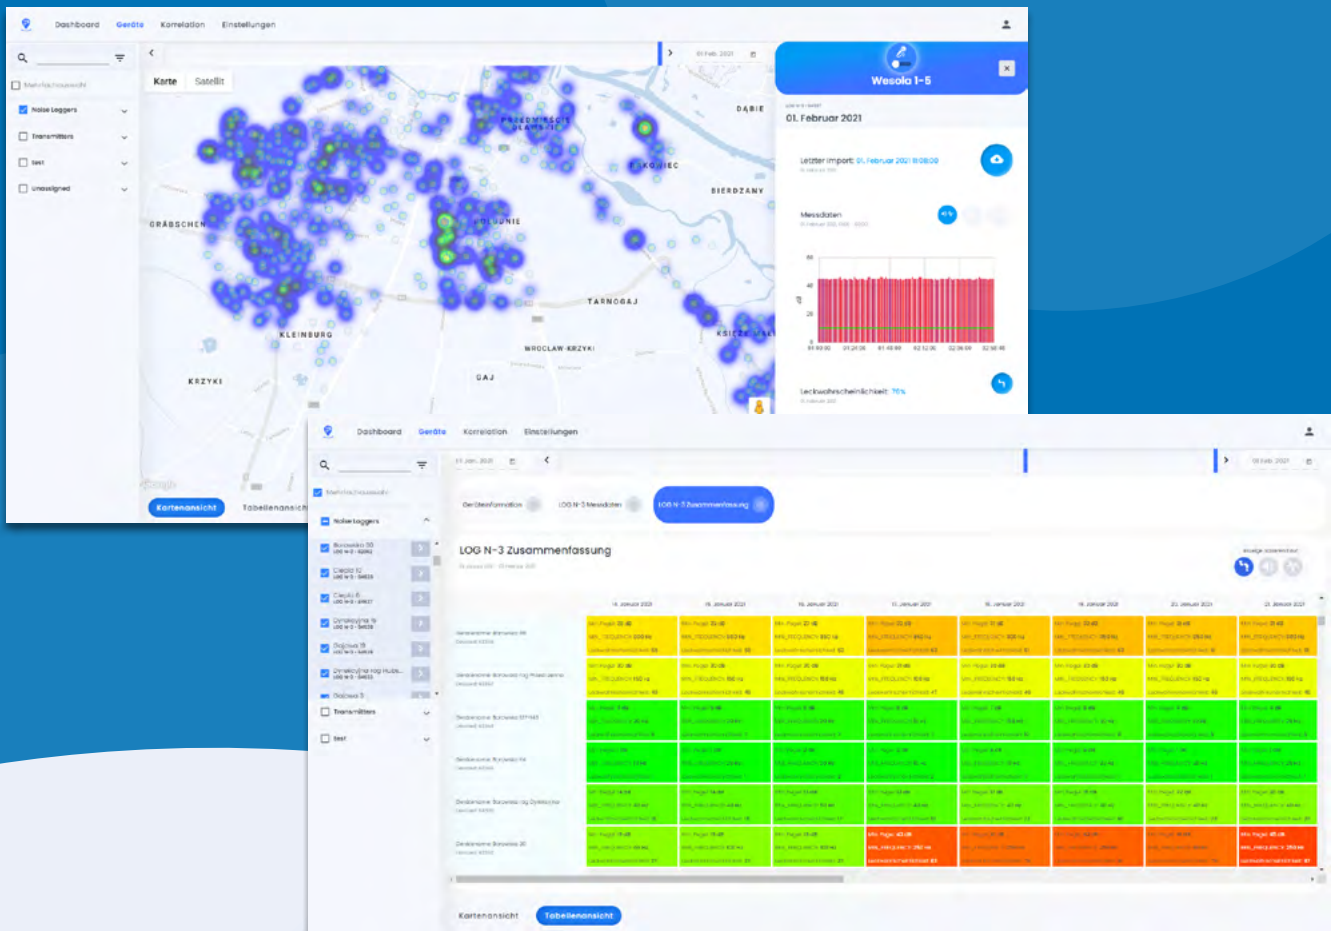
Dashboard Geräte Korrelation Einstellungen

Mehrfachauswahl

Noise Loggers

Transmitters

test

Unassigned

Karte Satellit

01 Feb. 2021

PRZEDMIEŚCIE OŁAWSKIE

DĄBIE

KOWIEC

BIERDZANY

GRÄBSCHEN

HUBEN

TARNOGAJ

KLEINBURG

WROCŁAW-KRZYKI

KRZYKI

GAJ

KSIĘŻE

Wesoła 1-5

01. Februar 2021

Letzter Import: 01. Februar 2021 19:08:09

Messdaten

60

40

20

Leckwahrscheinlichkeit: 75%

Kartenansicht Tabellenansicht

Dashboard Geräte Korrelation Einstellungen

11 Jan. 2021

18 Feb. 2021

Mehrfachauswahl

Noise Loggers

Transmitters

test

Geräteinformation LOG N-3 Messdaten LOG N-3 Zusammenfassung

LOG N-3 Zusammenfassung

Kartenansicht Tabellenansicht